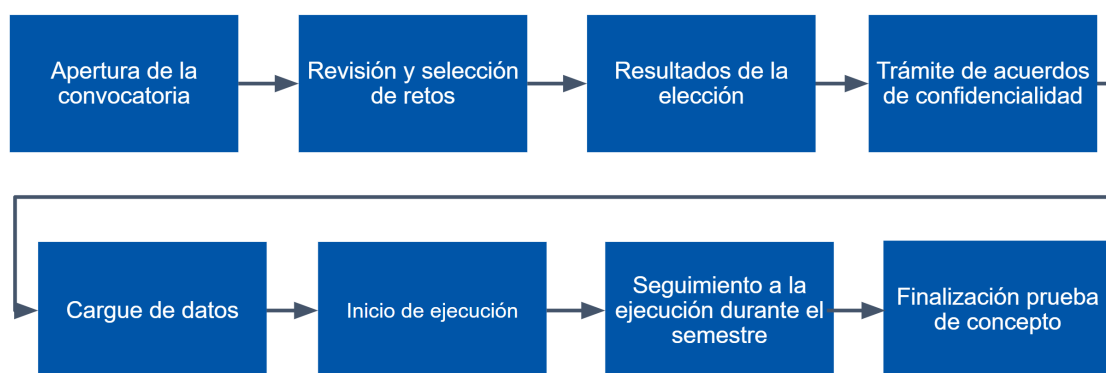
Apertura de la convocatoria

Revisión y selección de retos

Resultados de la elección

Trámite de acuerdos de confidencialidad

Cargue de datos

Inicio de ejecución

Seguimiento a la ejecución durante el semestre

Finalización prueba de concepto